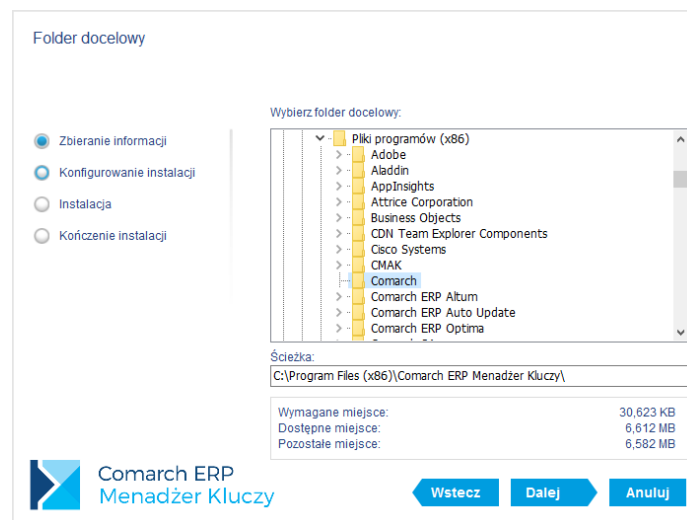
Folder docelowy

Zbieranie informacji
Konfigurowanie instalacji
Instalacja
Kończenie instalacji

Wybierz folder docelowy:

Pliki programów (x86)
Adobe
Aladdin
AppInsights
Attrice Corporation
Business Objects
CDN Team Explorer Components
Cisco Systems
CMAK
Comarch
Comarch ERP Altum
Comarch ERP Auto Update
Comarch ERP Optima
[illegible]

Ścieżka:
C:\Program Files (x86)\Comarch ERP Menadżer Kluczy\

| | |
|---|---|
| Wymagane miejsce: | 30,623 KB |
| Dostępne miejsce: | 6,612 MB |
| Pozostałe miejsce: | 6,582 MB |

Comarch ERP
Menadżer Kluczy

Wstecz
Dalej
Anuluj